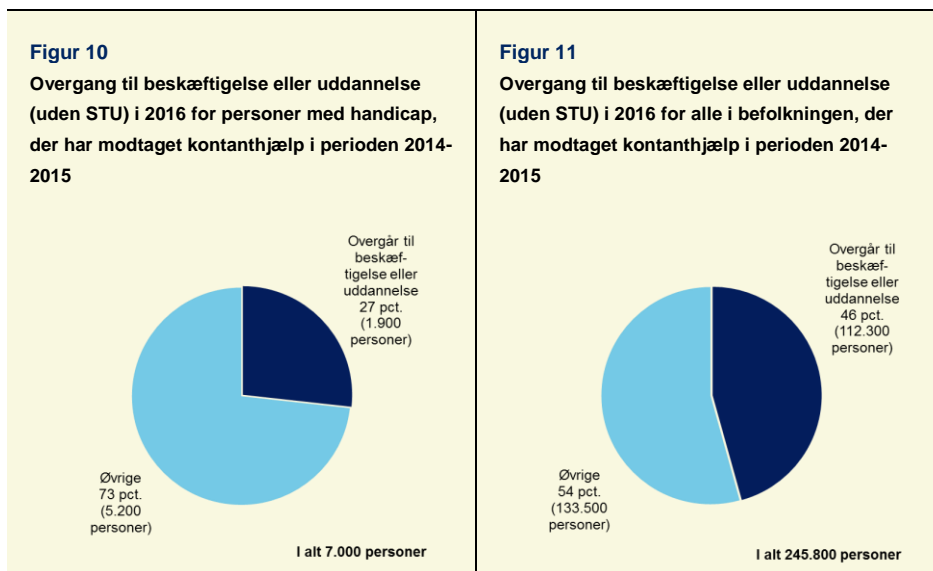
Figur 10

Overgang til beskæftigelse eller uddannelse (uden STU) i 2016 for personer med handicap, der har modtaget kontanthjælp i perioden 2014-2015

Overgår til beskæftigelse eller uddannelse 27 pct. (1.900 personer)

Øvrige 73 pct. (5.200 personer)

I alt 7.000 personer

Figur 11

Overgang til beskæftigelse eller uddannelse (uden STU) i 2016 for alle i befolkningen, der har modtaget kontanthjælp i perioden 2014-2015

Overgår til beskæftigelse eller uddannelse 46 pct. (112.300 personer)

Øvrige 54 pct. (133.500 personer)

I alt 245.800 personer